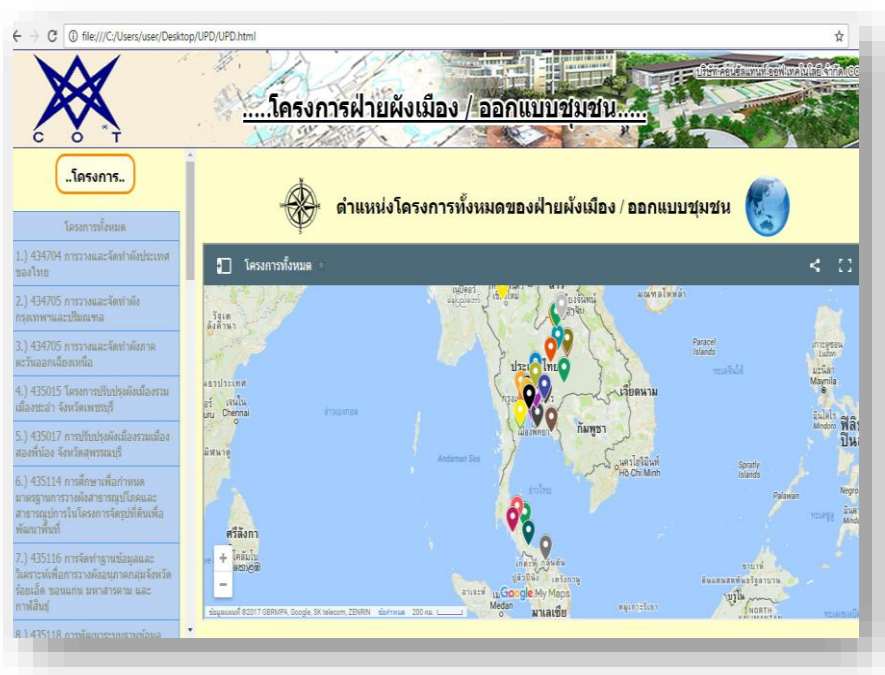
file:///C:/Users/user/Desktop/UPD/UPD.html

C O T

บริษัท คอนซัลแทนท์ ออฟ เทคโนโลยี จำกัด

.....โครงการฝ่ายผังเมือง / ออกแบบชุมชน.....

..โครงการ..

โครงการทั้งหมด

1.) 434704 การวางและจัดทำผังประเทศของไทย

2.) 434705 การวางและจัดทำผังกรุงเทพมหานครและปริมณฑล

3.) 434705 การวางและจัดทำผังภาคตะวันออกเฉียงเหนือ

4.) 435015 โครงการปรับปรุงผังเมืองรวมเมืองชะอำ จังหวัดเพชรบุรี

5.) 435017 การปรับปรุงผังเมืองรวมเมืองสองพี่น้อง จังหวัดสุพรรณบุรี

6.) 435114 การศึกษาเพื่อกำหนดมาตรฐานการวางผังสาธารณูปโภคและสาธารณูปการในโครงการจัดรูปที่ดินเพื่อพัฒนาพื้นที่

7.) 435116 การจัดทำฐานข้อมูลและวิเคราะห์เพื่อการวางผังอนุภาคกลุ่มจังหวัดร้อยเอ็ด ขอนแก่น มหาสารคาม และกาฬสินธุ์

8.) 435118 การพัฒนาการวางแผนข้อมูล

ตำแหน่งโครงการทั้งหมดของฝ่ายผังเมือง / ออกแบบชุมชน

โครงการทั้งหมด

ประเทศไทย
เวียดนาม
กัมพูชา
Paracel Islands
Luzon
Manila
Mindoro
Chennai
Andaman Sea
Hồ Chí Minh
Spratly Islands
Palawan
ศรีลังกา
Medan
มาเลเซีย
Google My Maps
ข้อมูลแผนที่ ©2017 GBRMPA, Google, SK telecom, ZENRIN ข้อกำหนด 200 กม.